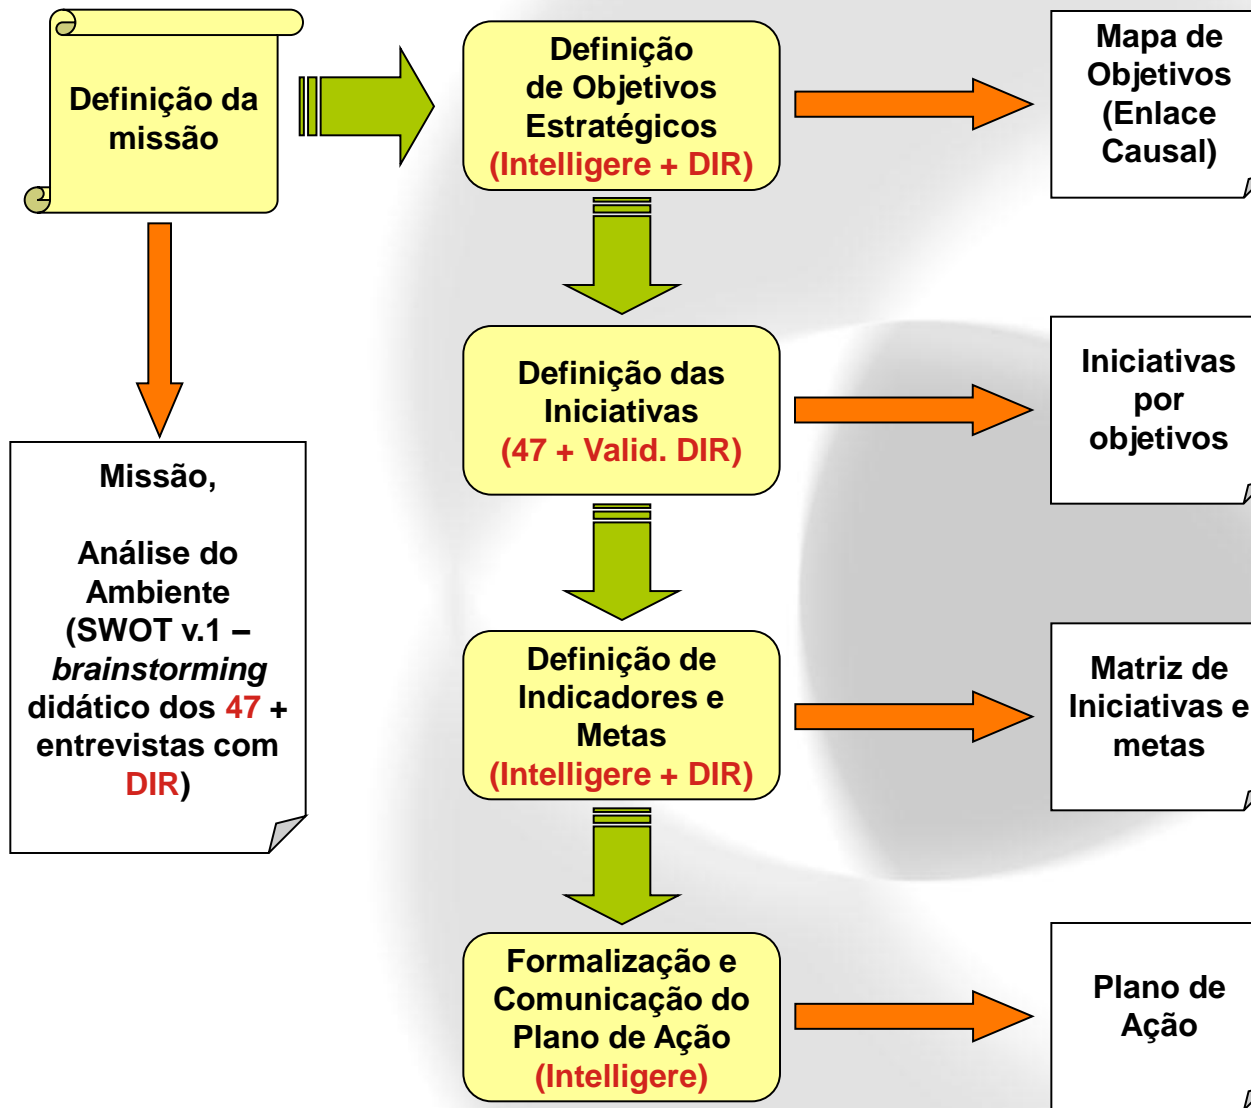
Definição da missão

Definição de Objetivos Estratégicos (Intelligere + DIR)

Mapa de Objetivos (Enlace Causal)

Missão,

Análise do Ambiente (SWOT v.1 – *brainstorming* didático dos 47 + entrevistas com DIR)

Definição das Iniciativas (47 + Valid. DIR)

Iniciativas por objetivos

Definição de Indicadores e Metas (Intelligere + DIR)

Matriz de Iniciativas e metas

Formalização e Comunicação do Plano de Ação (Intelligere)

Plano de Ação